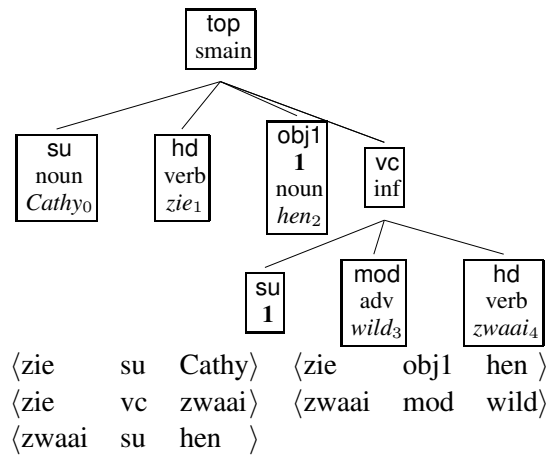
top
smain

su
noun
$Cathy_0$

hd
verb
$zie_1$

obj1
**1**
noun
$hen_2$

vc
inf

su
**1**

mod
adv
$wild_3$

hd
verb
$zwaai_4$

$\langle$zie su Cathy$\rangle$ $\langle$zie obj1 hen $\rangle$
$\langle$zie vc zwaai$\rangle$ $\langle$zwaai mod wild$\rangle$
$\langle$zwaai su hen $\rangle$